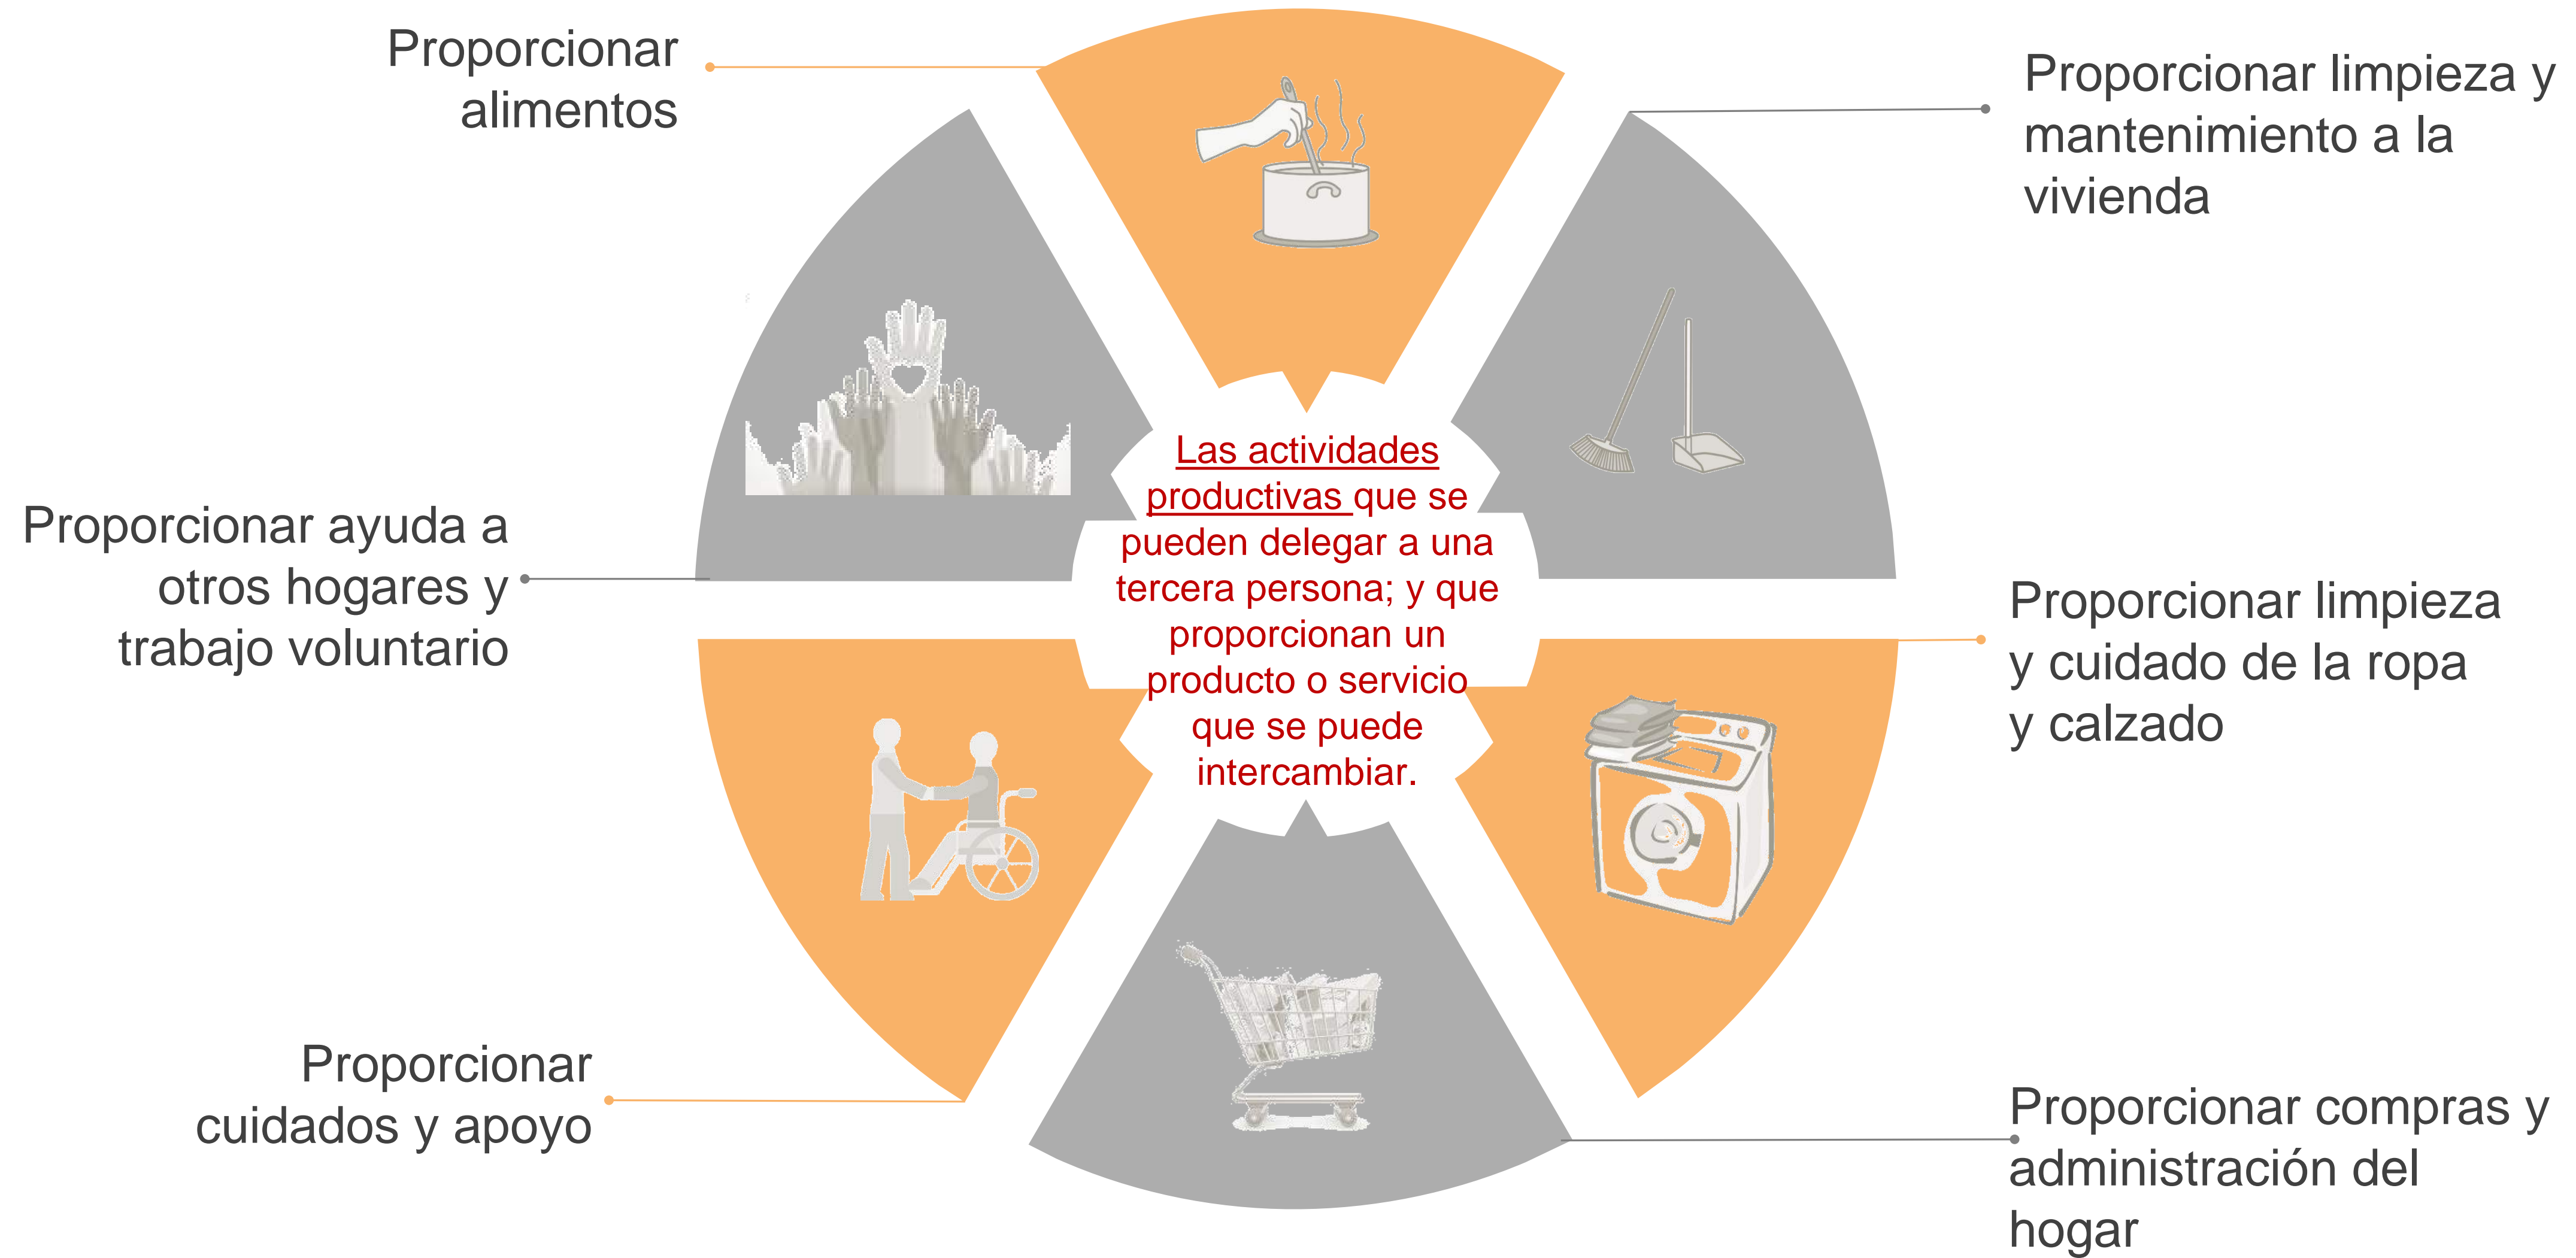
Proporcionar alimentos

Proporcionar limpieza y mantenimiento a la vivienda

Proporcionar ayuda a otros hogares y trabajo voluntario

Las actividades productivas que se pueden delegar a una tercera persona; y que proporcionan un producto o servicio que se puede intercambiar.

Proporcionar limpieza y cuidado de la ropa y calzado

Proporcionar cuidados y apoyo

Proporcionar compras y administración del hogar